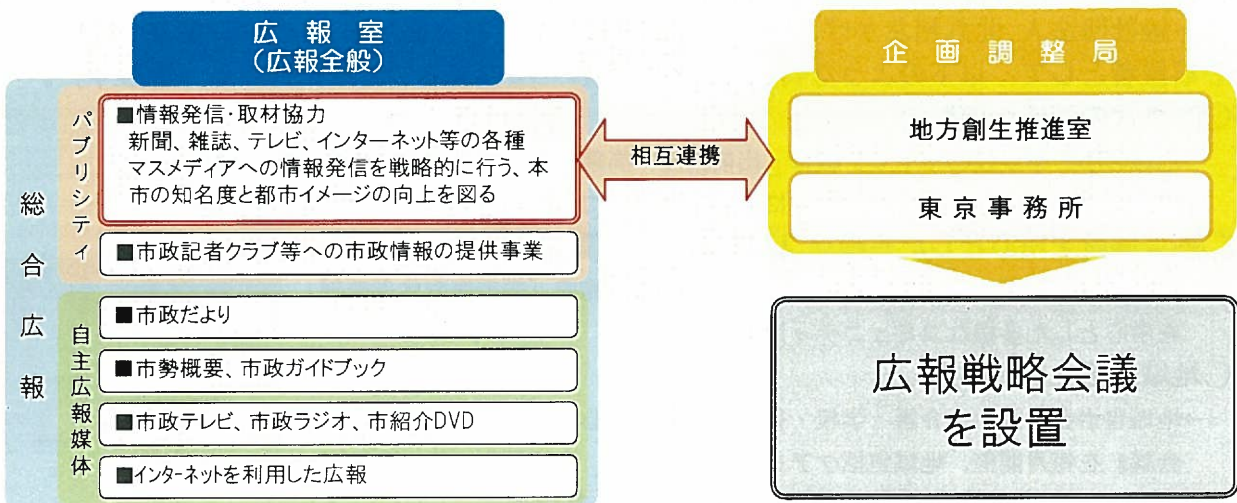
広報室
（広報全般）

総合広報

パブリシティ

■情報発信･取材協力
新聞、雑誌、テレビ、インターネット等の各種マスメディアへの情報発信を戦略的に行う、本市の知名度と都市イメージの向上を図る

■市政記者クラブ等への市政情報の提供事業

自主広報媒体

■市政だより

■市勢概要、市政ガイドブック

■市政テレビ、市政ラジオ、市紹介DVD

■インターネットを利用した広報

相互連携

企画調整局

地方創生推進室

東京事務所

広報戦略会議を設置